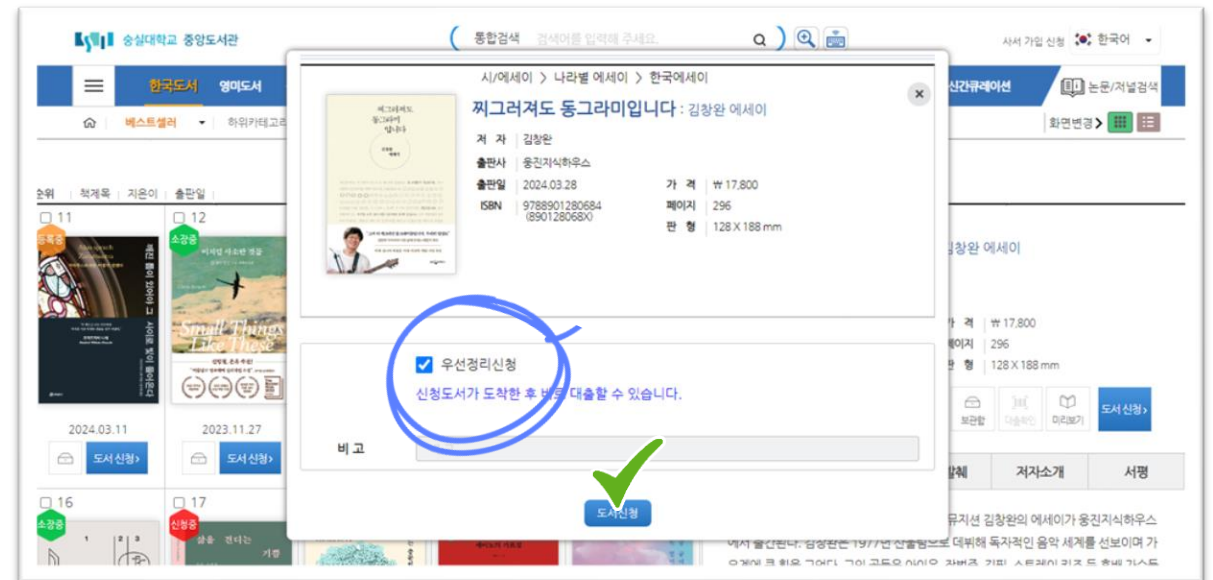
숭실대학교 중앙도서관

통합검색 검색어를 입력해 주세요.

사서 가입 신청 한국어

한국도서 영미도서

신간큐레이션 논문/저널검색

베스트셀러 하위카테고리

화면변경

순위 | 책제목 | 지은이 | 출판일

11 12

소장중 소장중

Small Things Like These

2024.03.11 2023.11.27

도서 신청 도서 신청

16 17

소장중 신청중

시/에세이 > 나라별 에세이 > 한국에세이

찌그러져도 동그라미입니다 : 김창완 에세이

저 자 김창완

출판사 웅진지식하우스

출판일 2024.03.28

ISBN 9788901280684 (890128068X)

가 격 ₩ 17,800

페이지 296

판 형 128 X 188 mm

우선정리신청

신청도서가 도착한 후 바로 대출할 수 있습니다.

비 고

도서신청

김창완 에세이

가 격 ₩ 17,800

페이지 296

판 형 128 X 188 mm

보관함 미리보기 도서 신청

저자소개 서평

뮤지션 김창완의 에세이가 웅진지식하우스에서 출간된다. 김창완은 1977년 산울림으로 데뷔해 독자적인 음악 세계를 선보이며 가